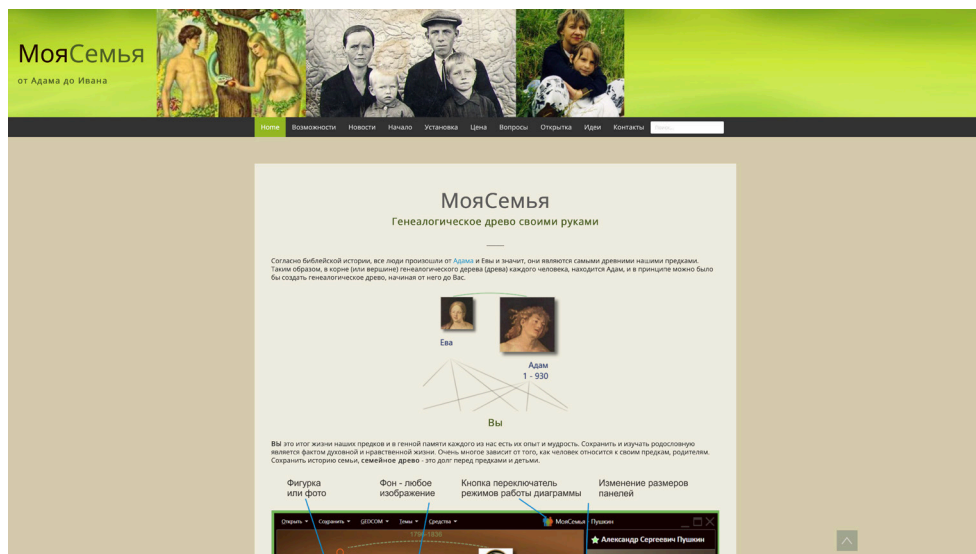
МояСемья
от Адама до Ивана

Home Возможности Новости Начало Установка Цена Вопросы Открытка Идеи Контакты

МояСемья
Генеалогическое древо своими руками

Согласно библейской истории, все люди произошли от Адама и Евы и значит, они являются самыми древними нашими предками. Таким образом, в корне (или вершине) генеалогического дерева (древа) каждого человека, находится Адам, и в принципе можно было бы создать генеалогическое древо, начиная от него до Вас.

Ева

Адам
1 - 930

Вы

Вы это итог жизни наших предков и в генной памяти каждого из нас есть их опыт и мудрость. Сохранить и изучать родословную является фактом духовной и нравственной жизни. Очень многое зависит от того, как человек относится к своим предкам, родителям. Сохранить историю семьи, семейное древо - это долг перед предками и детьми.

Фигурка или фото

Фон - любое изображение

Кнопка переключатель режимов работы диаграммы

Изменение размеров панелей

Открыть Сохранить GEDCOM Темы Средства МояСемья Пушкин

1799-1836

Александр Сергеевич Пушкин